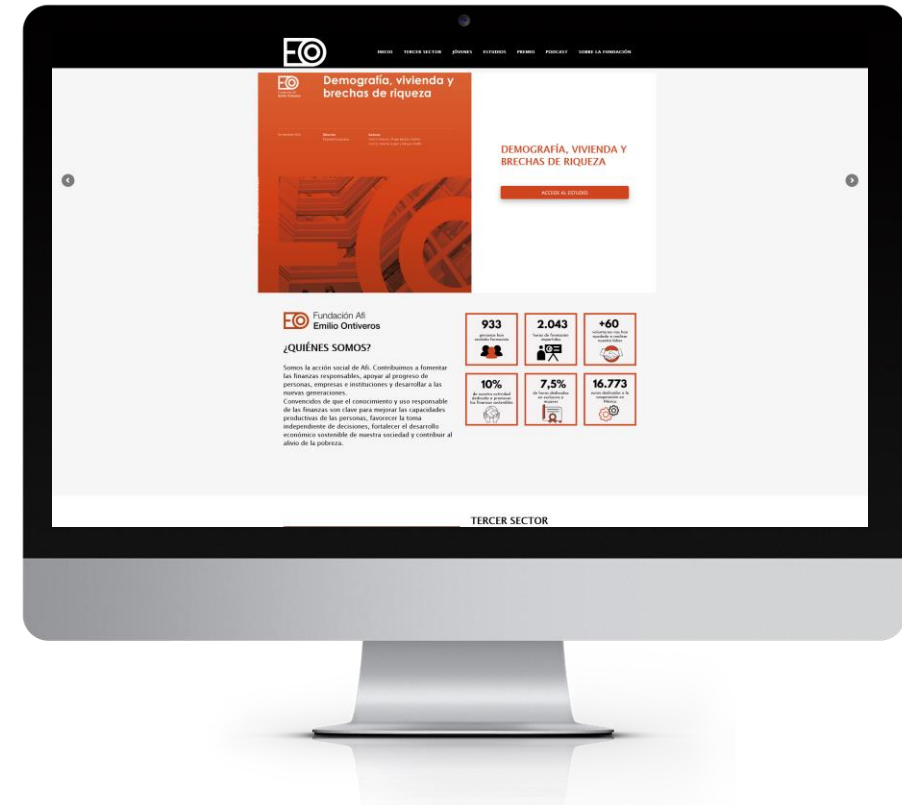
INICIO TERCER SECTOR JÓVENES ESTUDIOS PREMIO PODCAST SOBRE LA FUNDACIÓN

Demografía, vivienda y brechas de riqueza

DEMOGRAFÍA, VIVIENDA Y BRECHAS DE RIQUEZA

ACCESO AL ESTUDIO

Fundación Afi Emilio Ontiveros

¿QUIÉNES SOMOS?

Somos la acción social de Afi. Contribuimos a fomentar las finanzas responsables, apoyar al progreso de personas, empresas e instituciones y desarrollar a las nuevas generaciones.
Convencidos de que el conocimiento y uso responsable de las finanzas son clave para mejorar las capacidades productivas de las personas, favorecer la toma independiente de decisiones, fortalecer el desarrollo económico sostenible de nuestra sociedad y contribuir al alivio de la pobreza.

933 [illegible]

2.043 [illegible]

+60 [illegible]

10% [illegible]

7,5% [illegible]

16.773 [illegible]

TERCER SECTOR